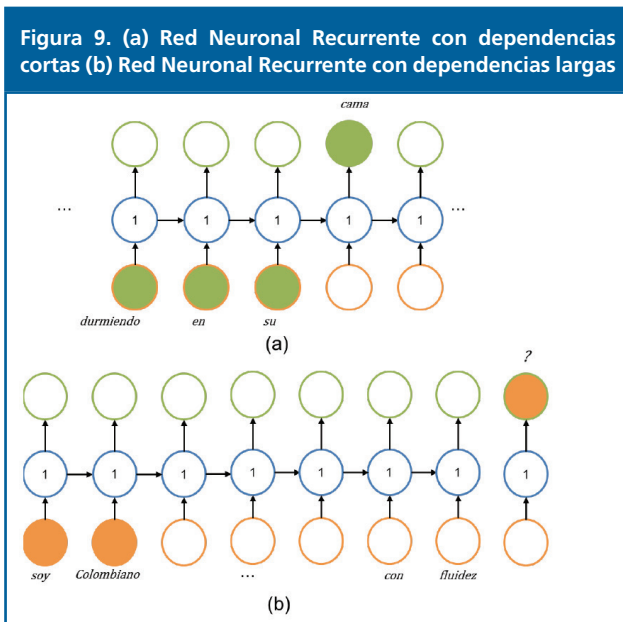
Figura 9. (a) Red Neuronal Recurrente con dependencias cortas (b) Red Neuronal Recurrente con dependencias largas

cama

... 1 1 1 1 1 ...

durmiendo en su

(a)

?

1 1 1 1 1 1 1 1

soy Colombiano ... con fluidez

(b)